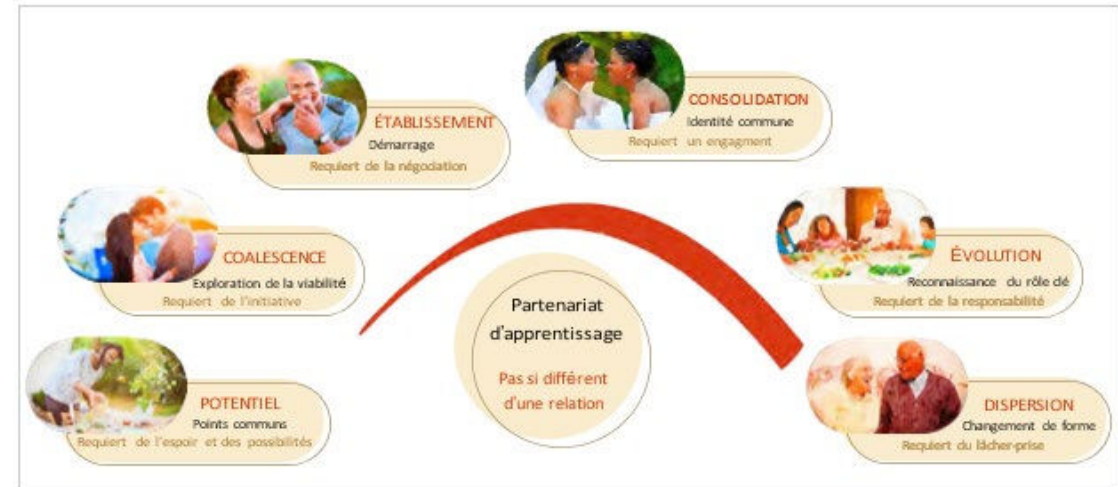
ÉTABLISSEMENT
Démarrage
Requiert de la négociation

CONSOLIDATION
Identité commune
Requiert un engagment

COALESCENCE
Exploration de la viabilité
Requiert de l'initiative

ÉVOLUTION
Reconnaissance du rôle clé
Requiert de la responsabilité

Partenariat d'apprentissage

Pas si différent d'une relation

POTENTIEL
Points communs
Requiert de l'espoir et des possibilités

DISPERSION
Changement de forme
Requiert du lâcher-prise